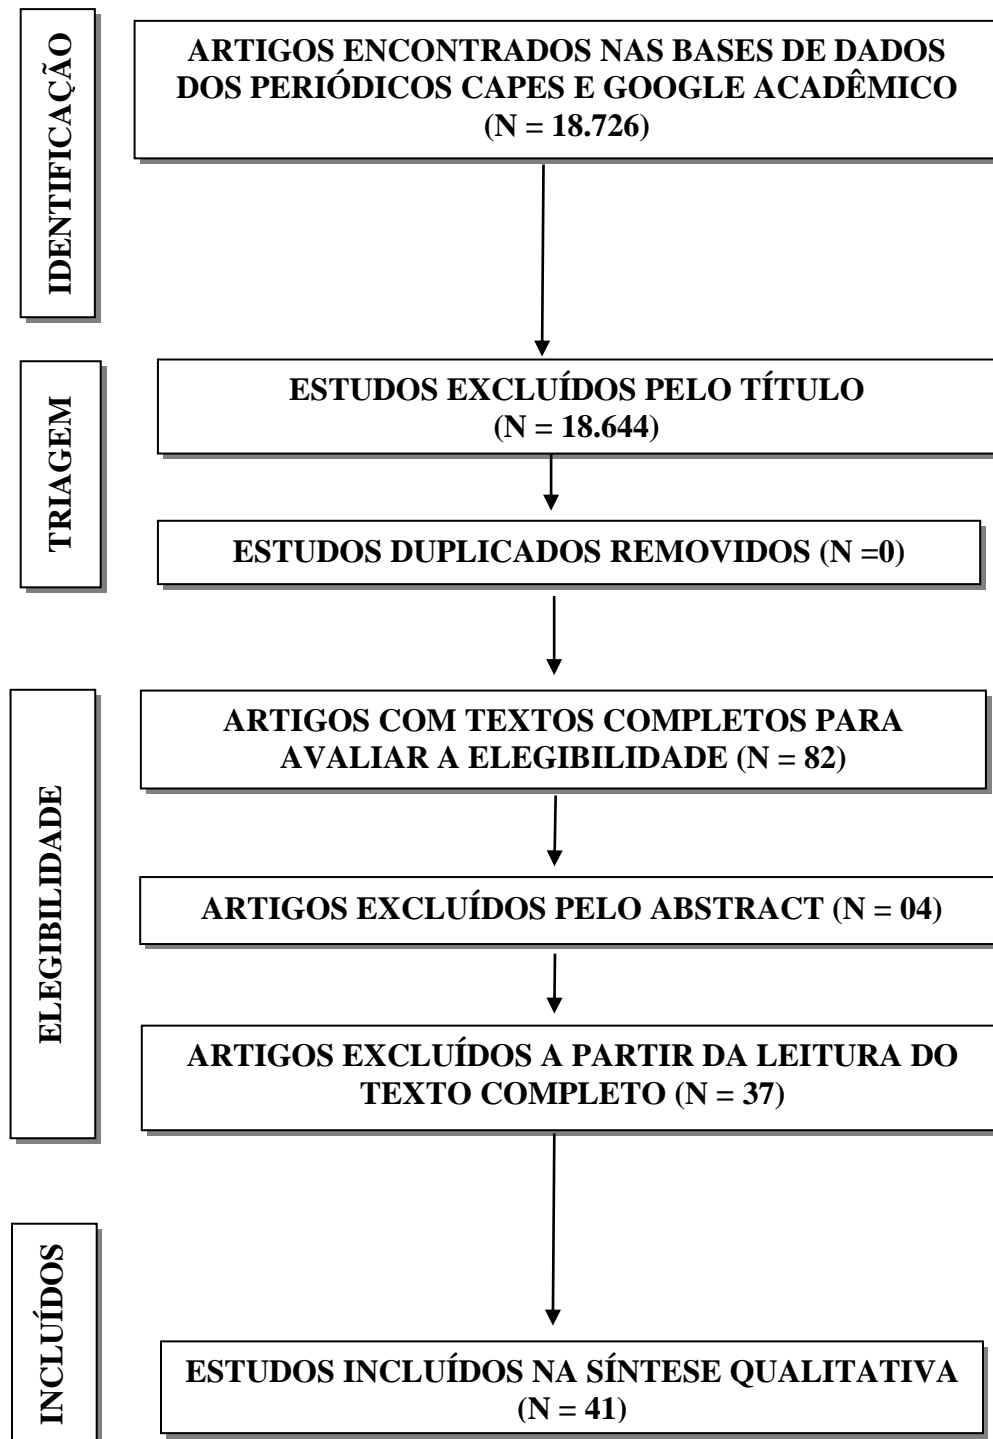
IDENTIFICAÇÃO

ARTIGOS ENCONTRADOS NAS BASES DE DADOS DOS PERIÓDICOS CAPES E GOOGLE ACADÊMICO (N = 18.726)

TRIAGEM

ESTUDOS EXCLUÍDOS PELO TÍTULO (N = 18.644)

ESTUDOS DUPLICADOS REMOVIDOS (N =0)

ELEGIBILIDADE

ARTIGOS COM TEXTOS COMPLETOS PARA AVALIAR A ELEGIBILIDADE (N = 82)

ARTIGOS EXCLUÍDOS PELO ABSTRACT (N = 04)

ARTIGOS EXCLUÍDOS A PARTIR DA LEITURA DO TEXTO COMPLETO (N = 37)

INCLUÍDOS

ESTUDOS INCLUÍDOS NA SÍNTESE QUALITATIVA (N = 41)